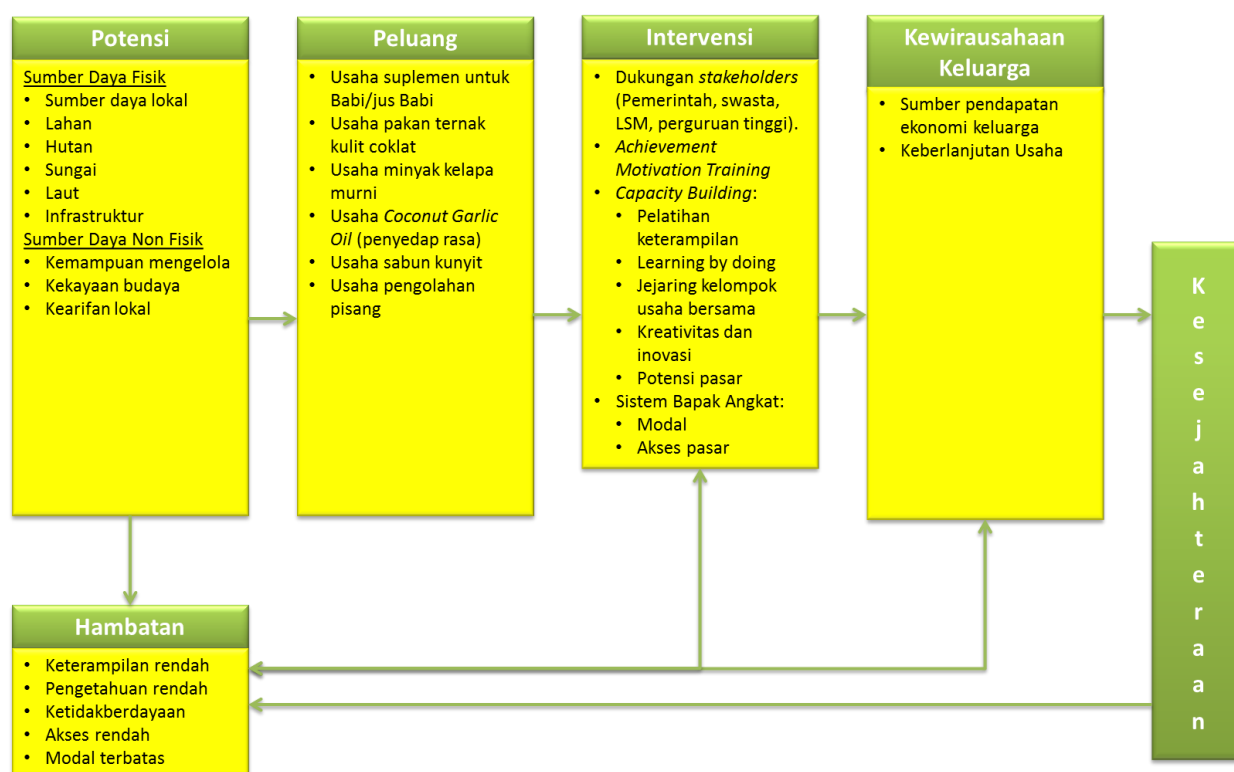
Potensi

Sumber Daya Fisik
- Sumber daya lokal
- Lahan
- Hutan
- Sungai
- Laut
- Infrastruktur
Sumber Daya Non Fisik
- Kemampuan mengelola
- Kekayaan budaya
- Kearifan lokal

Peluang

- Usaha suplemen untuk Babi/jus Babi
- Usaha pakan ternak kulit coklat
- Usaha minyak kelapa murni
- Usaha *Coconut Garlic Oil* (penyedap rasa)
- Usaha sabun kunyit
- Usaha pengolahan pisang

Intervensi

- Dukungan *stakeholders* (Pemerintah, swasta, LSM, perguruan tinggi).
- *Achievement Motivation Training*
- *Capacity Building*:
  - Pelatihan keterampilan
  - Learning by doing
  - Jejaring kelompok usaha bersama
  - Kreativitas dan inovasi
  - Potensi pasar
- Sistem Bapak Angkat:
  - Modal
  - Akses pasar

Kewirausahaan Keluarga

- Sumber pendapatan ekonomi keluarga
- Keberlanjutan Usaha

Kesejahteraan

Hambatan

- Keterampilan rendah
- Pengetahuan rendah
- Ketidakberdayaan
- Akses rendah
- Modal terbatas